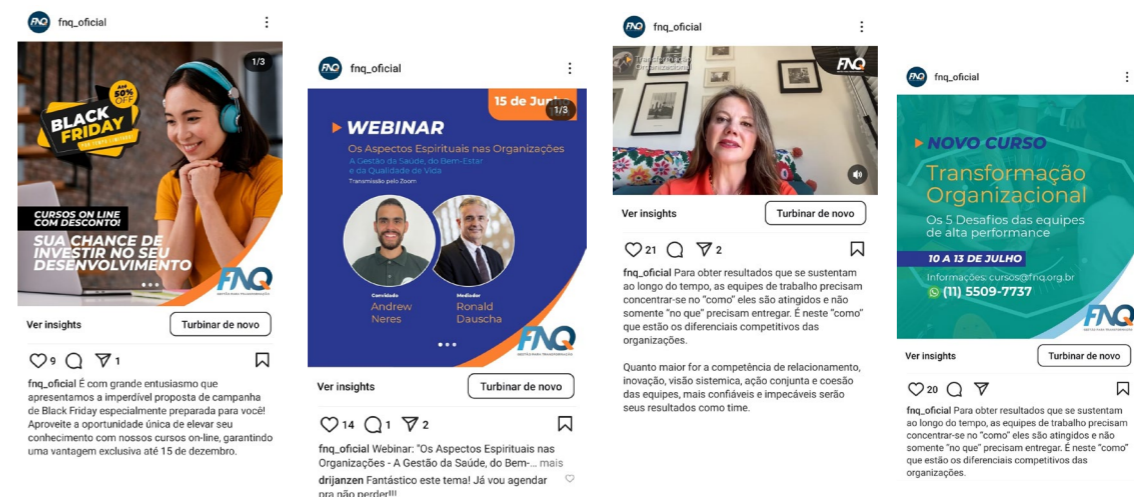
fnq_oficial

1/3

ATÉ 50% OFF

BLACK FRIDAY

CURSOS ON LINE COM DESCONTO!

SUA CHANCE DE INVESTIR NO SEU DESENVOLVIMENTO

FNQ

Ver insights

Turbinar de novo

9 1

fnq_oficial É com grande entusiasmo que apresentamos a imperdível proposta de campanha de Black Friday especialmente preparada para você! Aproveite a oportunidade única de elevar seu conhecimento com nossos cursos on-line, garantindo uma vantagem exclusiva até 15 de dezembro.

fnq_oficial

15 de Junho

1/3

WEBINAR

Os Aspectos Espirituais nas Organizações

A Gestão da Saúde, do Bem-Estar e da Qualidade de Vida

Transmissão pelo Zoom

Convidado
Andrew Neres

Mediador
Ronald Dauscha

FNQ

Ver insights

Turbinar de novo

14 1 2

fnq_oficial Webinar: "Os Aspectos Espirituais nas Organizações - A Gestão da Saúde, do Bem-... mais

drijanzen Fantástico este tema! Já vou agendar pra não perder!!!

fnq_oficial

FNQ

Ver insights

Turbinar de novo

21 2

fnq_oficial Para obter resultados que se sustentam ao longo do tempo, as equipes de trabalho precisam concentrar-se no "como" eles são atingidos e não somente "no que" precisam entregar. É neste "como" que estão os diferenciais competitivos das organizações.

Quanto maior for a competência de relacionamento, inovação, visão sistemica, ação conjunta e coesão das equipes, mais confiáveis e impecáveis serão seus resultados como time.

fnq_oficial

NOVO CURSO

Transformação Organizacional

Os 5 Desafios das equipes de alta performance

10 A 13 DE JULHO

Informações: cursos@fnq.org.br

(11) 5509-7737

FNQ

Ver insights

Turbinar de novo

20

fnq_oficial Para obter resultados que se sustentam ao longo do tempo, as equipes de trabalho precisam concentrar-se no "como" eles são atingidos e não somente "no que" precisam entregar. É neste "como" que estão os diferenciais competitivos das organizações.